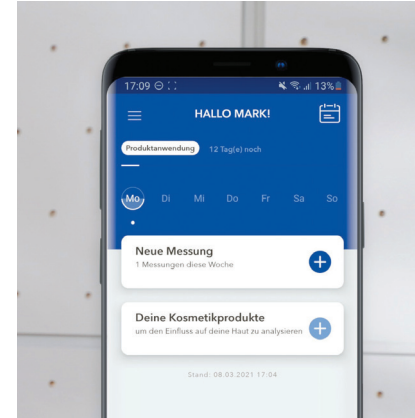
17:09

13%

HALLO MARK!

Produktanwendung

12 Tag(e) noch

Mo

Di

Mi

Do

Fr

Sa

So

Neue Messung

1 Messungen diese Woche

Deine Kosmetikprodukte

um den Einfluss auf deine Haut zu analysieren

Stand: 08.03.2021 17:04